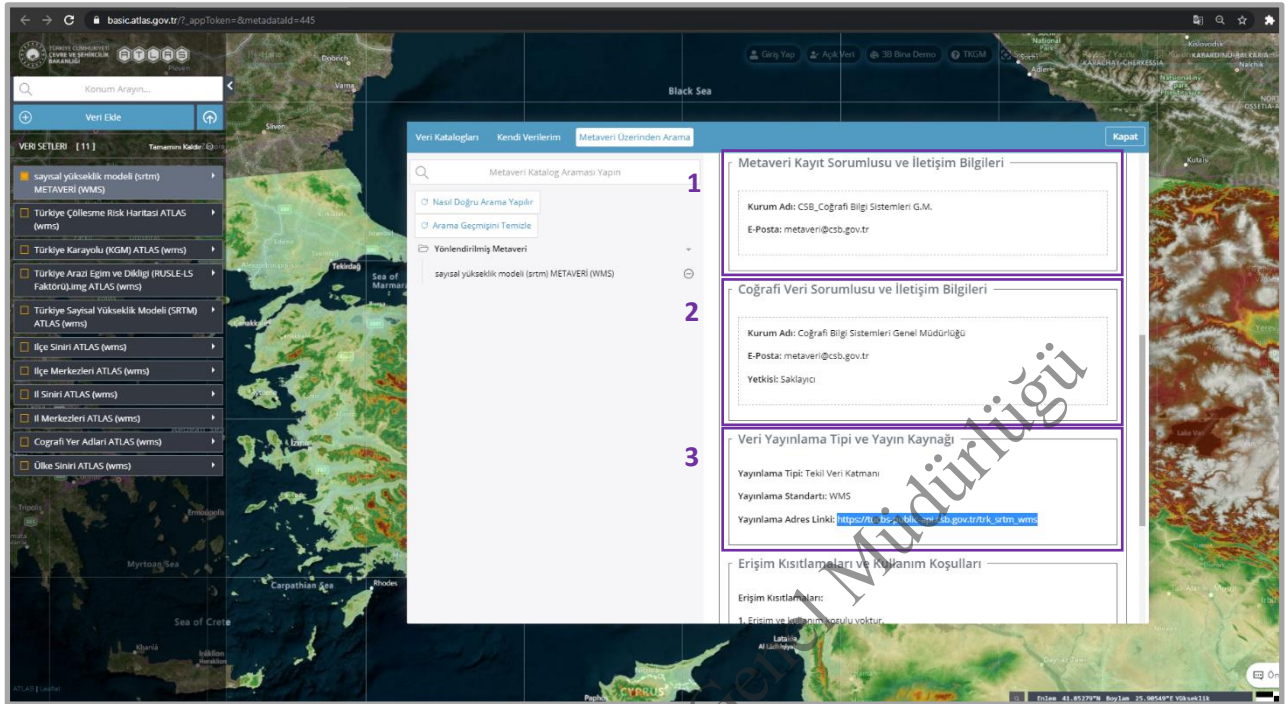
basic.atlas.gov.tr/?_appToken=&metadataId=445

TÜRKİYE CUMHURİYETİ ÇEVRE VE ŞEHİRCİLİK BAKANLIĞI ATLAS

Konum Arayın...

Veri Ekle

VERİ SETLERİ [11] Tamamını Kaldır

sayısal yükseklik modeli (srtm) METAVERİ (WMS)
Türkiye Çölleşme Risk Haritası ATLAS (wms)
Türkiye Karayolu (KGM) ATLAS (wms)
Türkiye Arazi Egim ve Dikligi (RUSLE-LS Faktörü).img ATLAS (wms)
Türkiye Sayisal Yükseklik Modeli (SRTM) ATLAS (wms)
İlçe Siniri ATLAS (wms)
İlçe Merkezleri ATLAS (wms)
Il Siniri ATLAS (wms)
Il Merkezleri ATLAS (wms)
Cografi Yer Adlari ATLAS (wms)
Ülke Siniri ATLAS (wms)

Giriş Yap Açık Veri 3B Bina Demo TKGM

Black Sea

Veri Katalogları Kendi Verilerim Metaveri Üzerinden Arama Kapat

Metaveri Katalog Araması Yapın
Nasıl Doğru Arama Yapılır
Arama Geçmişini Temizle
Yönlendirilmiş Metaveri
sayısal yükseklik modeli (srtm) METAVERİ (WMS)

1
Metaveri Kayıt Sorumlusu ve İletişim Bilgileri
Kurum Adı: CSB_Coğrafi Bilgi Sistemleri G.M.
E-Posta: metaveri@csb.gov.tr

2
Coğrafi Veri Sorumlusu ve İletişim Bilgileri
Kurum Adı: Coğrafi Bilgi Sistemleri Genel Müdürlüğü
E-Posta: metaveri@csb.gov.tr
Yetkisi: Saklayıcı

3
Veri Yayınlama Tipi ve Yayın Kaynağı
Yayınlama Tipi: Tekil Veri Katmanı
Yayınlama Standartı: WMS
Yayınlama Adres Linki: https://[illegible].csb.gov.tr/trk_srtm_wms

Erişim Kısıtlamaları ve Kullanım Koşulları
Erişim Kısıtlamaları:
1. Erişim ve kullanım koşulu yoktur.

Sea of Marmara
Tekirdağ
Sea of Crete
Myrtoan Sea
Carpathian Sea
Rhodes
CYPRUS

Genel Müdürlüğü

Enlem 41.05279°N Boylam 25.90549°E Yükseklik